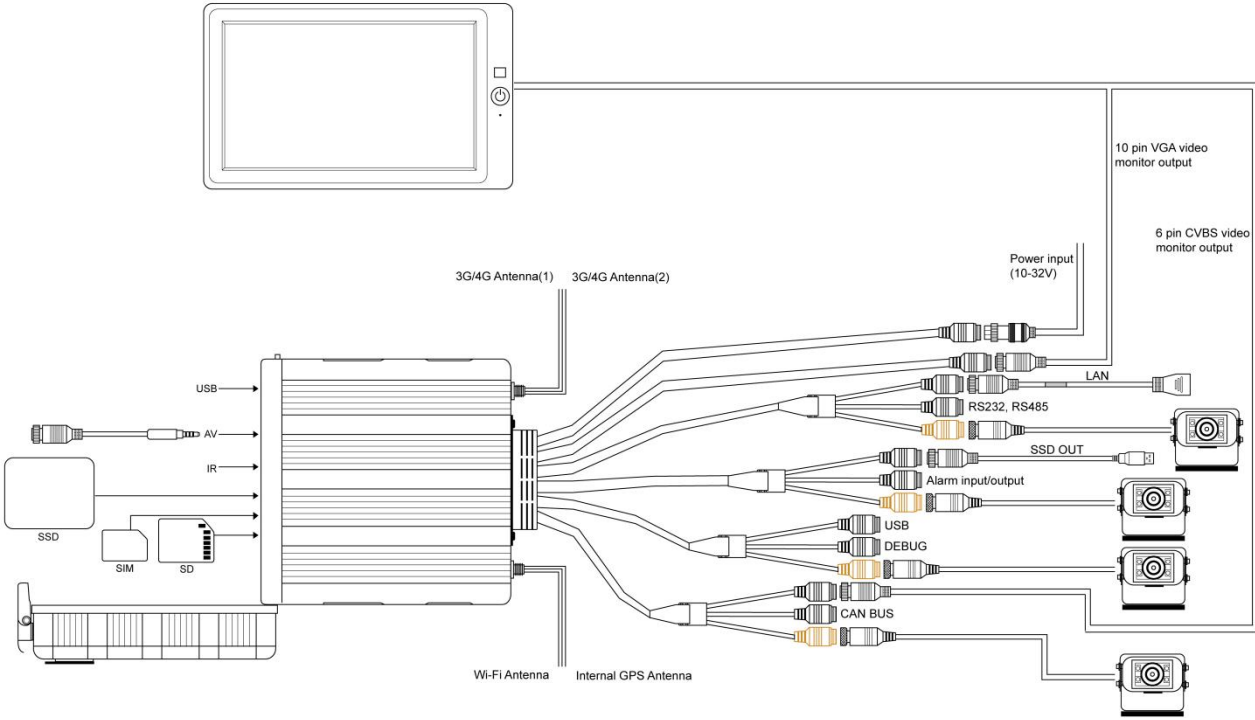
10 pin VGA video monitor output

6 pin CVBS video monitor output

Power input (10-32V)

3G/4G Antenna(1)

3G/4G Antenna(2)

USB

AV

IR

SSD

SIM

SD

LAN

RS232, RS485

SSD OUT

Alarm input/output

USB

DEBUG

CAN BUS

Wi-Fi Antenna

Internal GPS Antenna